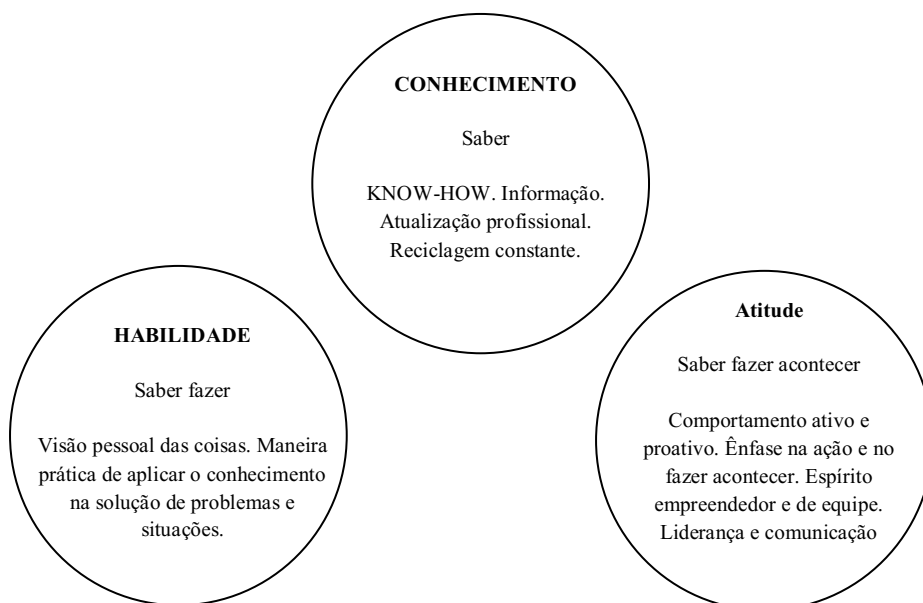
CONHECIMENTO

Saber

KNOW-HOW. Informação. Atualização profissional. Reciclagem constante.

HABILIDADE

Saber fazer

Visão pessoal das coisas. Maneira prática de aplicar o conhecimento na solução de problemas e situações.

Atitude

Saber fazer acontecer

Comportamento ativo e proativo. Ênfase na ação e no fazer acontecer. Espírito empreendedor e de equipe. Liderança e comunicação